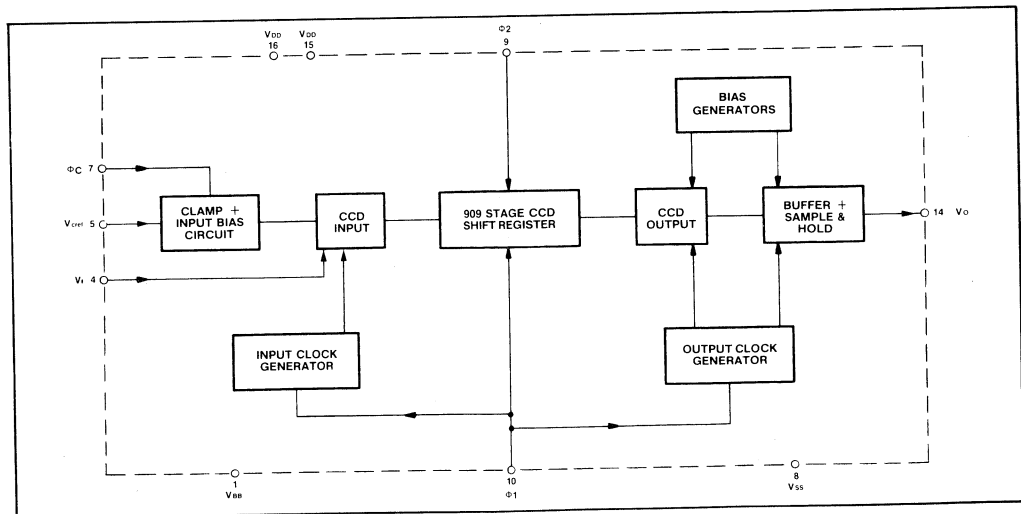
$V_{DD}$ 16
$V_{DD}$ 15
$\Phi 2$ 9

BIAS GENERATORS

$\Phi C$ 7
$V_{Cref}$ 5
$V_I$ 4

CLAMP + INPUT BIAS CIRCUIT

CCD INPUT

909 STAGE CCD SHIFT REGISTER

CCD OUTPUT

BUFFER + SAMPLE & HOLD

14 $V_O$

INPUT CLOCK GENERATOR

OUTPUT CLOCK GENERATOR

1 $V_{BB}$
10 $\Phi 1$
8 $V_{SS}$